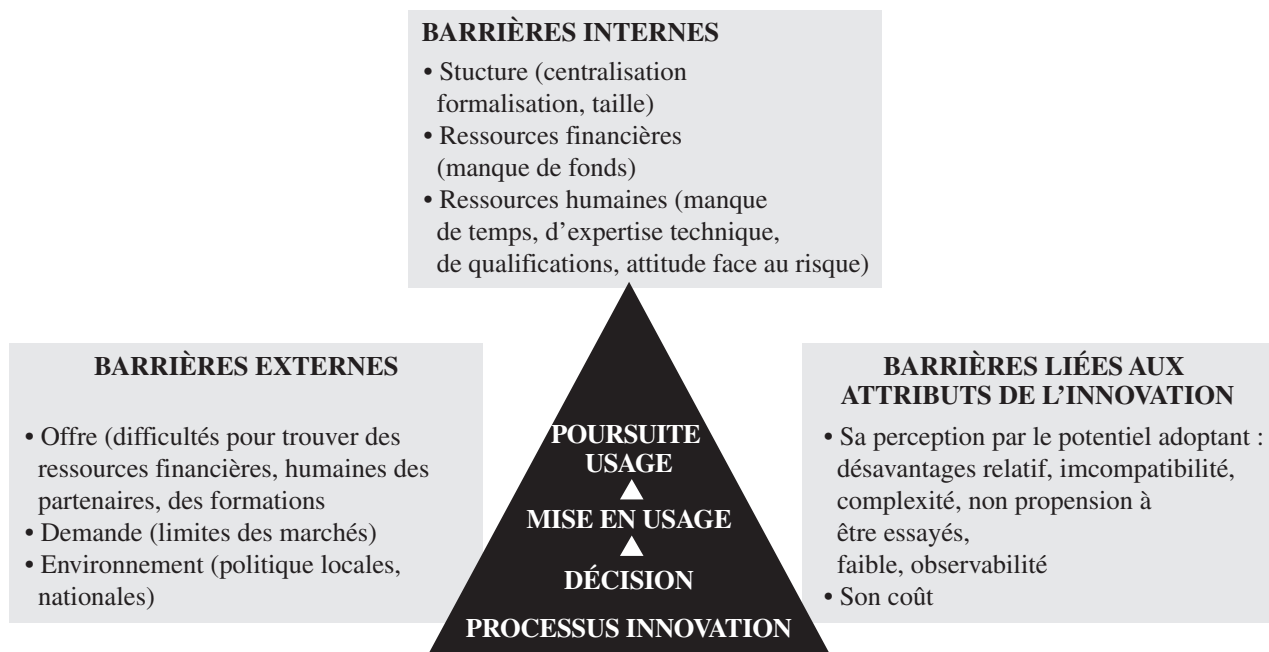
BARRIÈRES INTERNES

• Stucture (centralisation formalisation, taille)
• Ressources financières (manque de fonds)
• Ressources humaines (manque de temps, d'expertise technique, de qualifications, attitude face au risque)

BARRIÈRES EXTERNES

• Offre (difficultés pour trouver des ressources financières, humaines des partenaires, des formations
• Demande (limites des marchés)
• Environnement (politique locales, nationales)

POURSUITE USAGE

MISE EN USAGE

DÉCISION

PROCESSUS INNOVATION

BARRIÈRES LIÉES AUX ATTRIBUTS DE L'INNOVATION

• Sa perception par le potentiel adoptant : désavantages relatif, imcompatibilité, complexité, non propension à être essayés, faible, observabilité
• Son coût